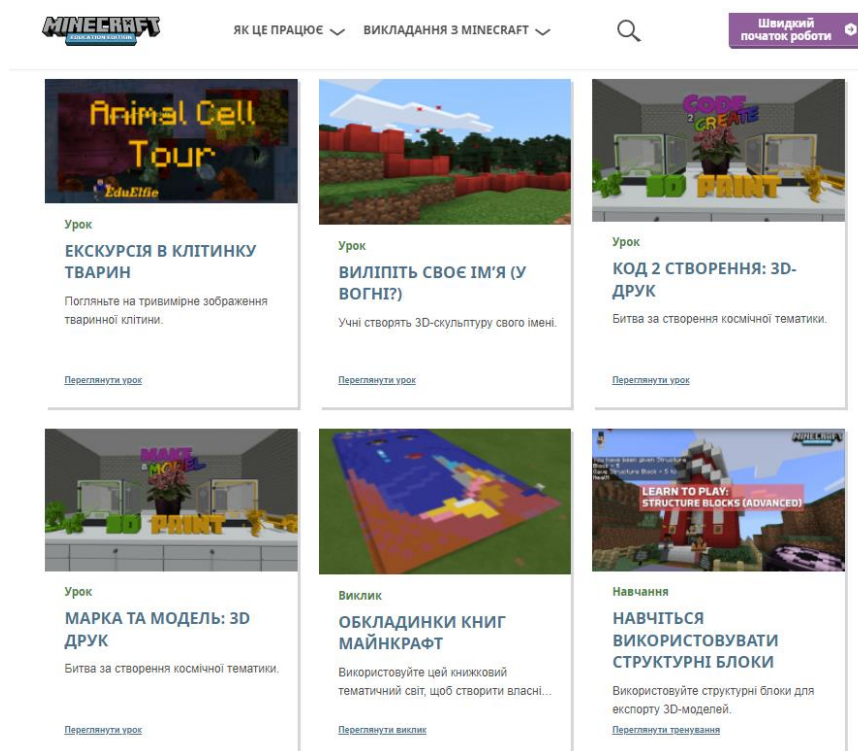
MINECRAFT EDUCATION EDITION

ЯК ЦЕ ПРАЦЮЄ ВИКЛАДАННЯ З MINECRAFT

Швидкий початок роботи

Animal Cell Tour
EduElfie

Урок
ЕКСКУРСІЯ В КЛІТИНКУ ТВАРИН
Погляньте на тривимірне зображення тваринної клітини.
Переглянути урок

Урок
ВИЛІПІТЬ СВОЄ ІМ'Я (У ВОГНІ?)
Учні створять 3D-скульптуру свого імені.
Переглянути урок

CODE 2 CREATE
3D PRINT

Урок
КОД 2 СТВОРЕННЯ: 3D-ДРУК
Битва за створення космічної тематики.
Переглянути урок

MAKE & MODEL
3D PRINT

Урок
МАРКА ТА МОДЕЛЬ: 3D ДРУК
Битва за створення космічної тематики.
Переглянути урок

Виклик
ОБКЛАДИНКИ КНИГ МАЙНКРАФТ
Використовуйте цей книжковий тематичний світ, щоб створити власні...
Переглянути виклик

MINECRAFT
LEARN TO PLAY: STRUCTURE BLOCKS (ADVANCED)

Навчання
НАВЧІТЬСЯ ВИКОРИСТОВУВАТИ СТРУКТУРНІ БЛОКИ
Використовуйте структурні блоки для експорту 3D-моделей.
Переглянути тренування